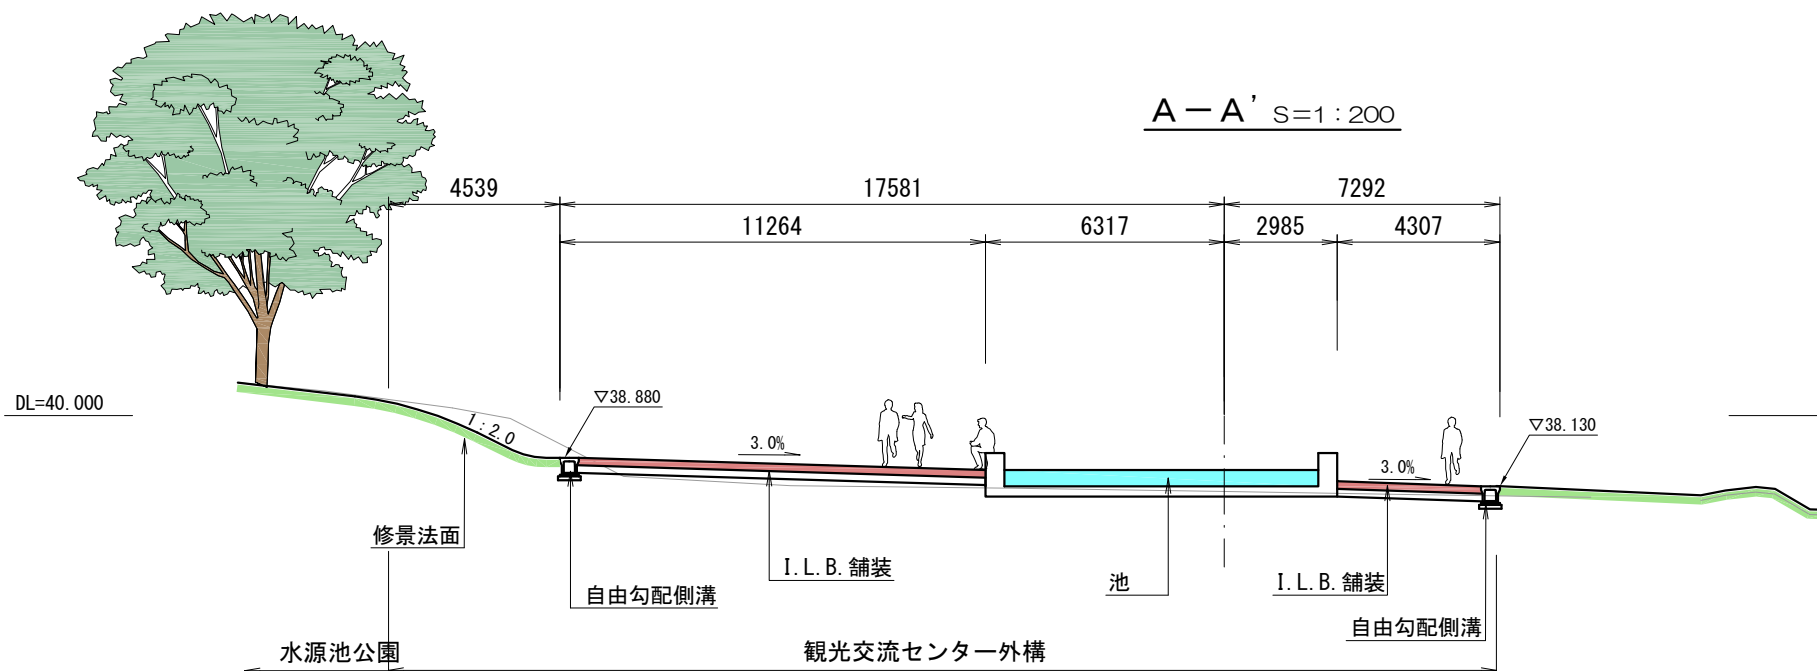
A－A’ S=1：200

4539

17581

7292

11264

6317

2985

4307

DL=40.000

▽38.880

1：2.0

3.0%

▽38.130

3.0%

修景法面

I.L.B.舗装

自由勾配側溝

池

I.L.B.舗装

自由勾配側溝

水源池公園

観光交流センター外構